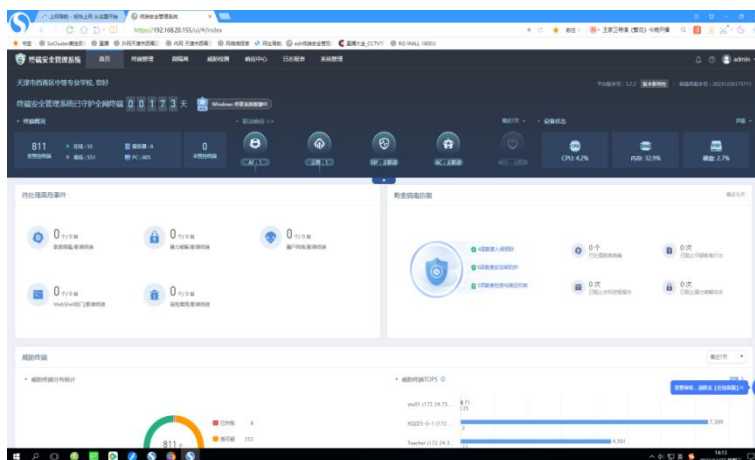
上网导航 | 极快上网 尽在摩托 | 终端安全管理系统

https://192.168.20.155/ui/#/index

终端安全管理系统

首页 终端管理 策略库 威胁检测 响应中心 日志服务 系统管理

admin

天津市西青区中等专业学校, 您好

终端安全管理系统已守护全网终端 0 0 1 7 3 天

Windows 终端防护

终端概况

811 全部终端

在线：55

离线：551

0

AI

立即

AC 立即

CPU: 4.2%

内存: 32.9%

硬盘: 2.7%

待处理高危事件

0 个/0 台 勒索病毒/影响终端

0 个/0 台 暴力破解/影响终端

0 个/0 台 僵尸网络/影响终端

0 个/0 台 WebShell后门/影响终端

0 个/0 台 高危漏洞/影响终端

勒索病毒防御

0 个

0 次

0 次

0 次

威胁终端

威胁终端分布统计

威胁终端TOP5

已感染 0

有风险 352

811

7,399

9,301

Teacher (172.24.3...

14:13